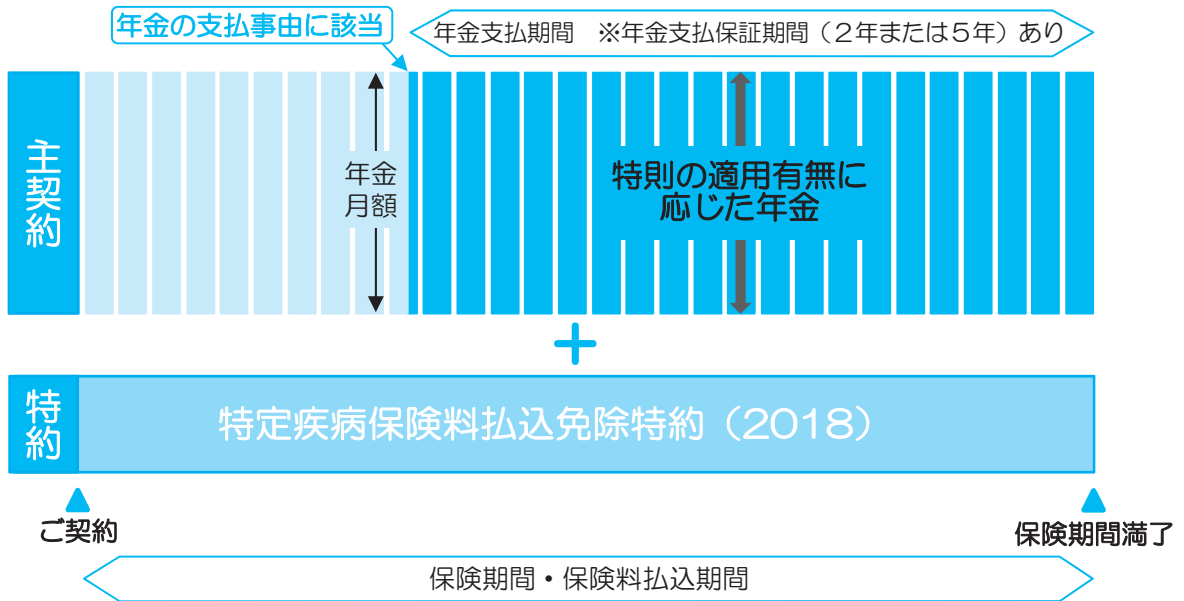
年金の支払事由に該当

年金支払期間　※年金支払保証期間（２年または５年）あり

主契約

年金月額

特則の適用有無に応じた年金

＋

特約

特定疾病保険料払込免除特約（2018）

ご契約

保険期間満了

保険期間・保険料払込期間